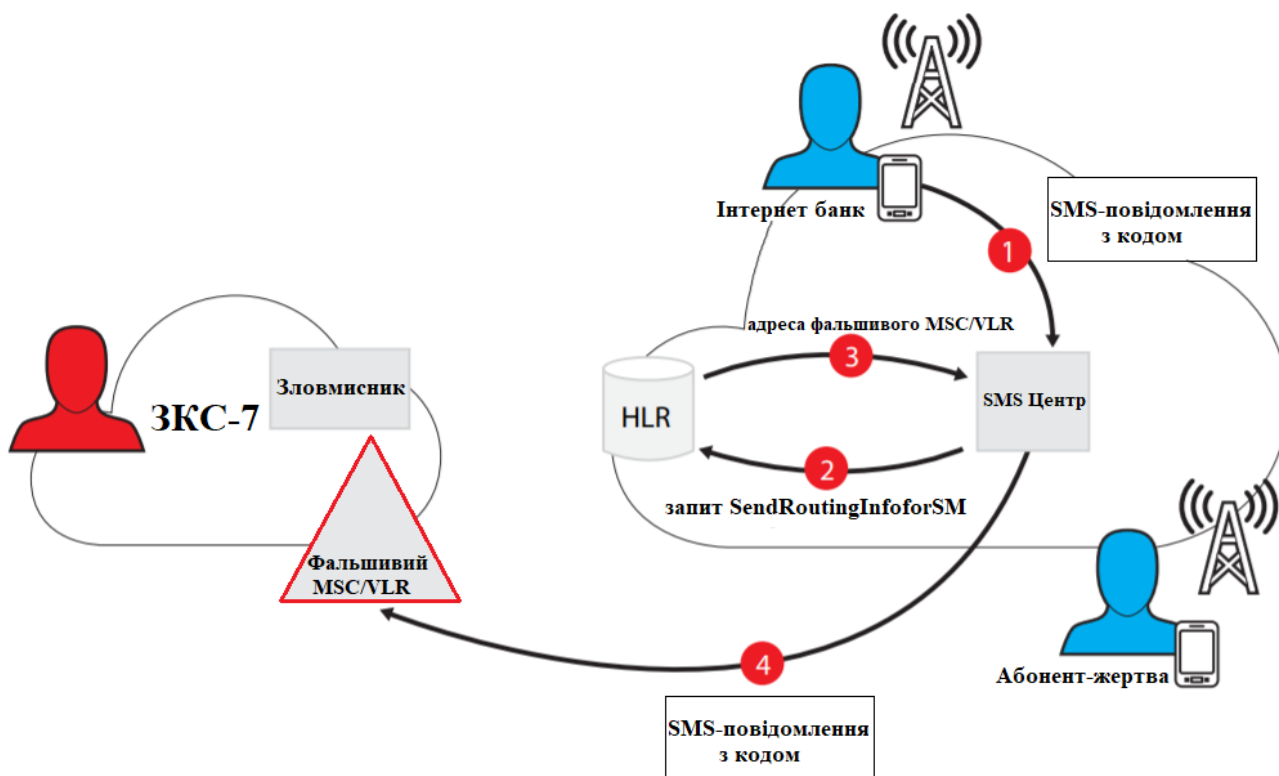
Інтернет банк

SMS-повідомлення з кодом

1

адреса фальшивого MSC/VLR

3

HLR

SMS Центр

2

запит SendRoutingInfoforSM

Зловмисник

ЗКС-7

Фальшивий MSC/VLR

4

Абонент-жертва

SMS-повідомлення з кодом